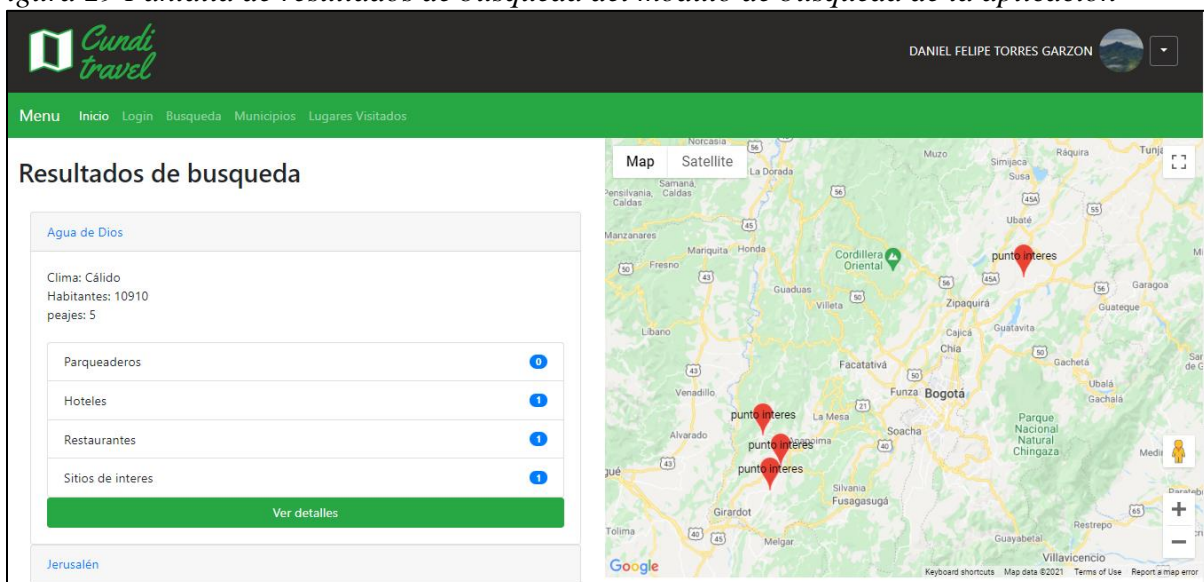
igura 29 Pantalla de resultados de búsqueda del módulo de búsqueda de la aplicación.

Cundi travel

DANIEL FELIPE TORRES GARZON

Menu Inicio Login Busqueda Municipios Lugares Visitados

Resultados de busqueda

Agua de Dios

Clima: Cálido
Habitantes: 10910
peajes: 5

| | |
|---|---|
| Parqueaderos | 0 |
| Hoteles | 1 |
| Restaurantes | 1 |
| Sitios de interes | 1 |

Ver detalles

Jerusalén

Map Satellite

Norcasia La Dorada Samaná Pensilvania Caldas Manzanares Mariquita Honda Fresno Guaduas Villeta Cordillera Oriental Muzo Simijaca Susa Ráquira Tunja Ubaté Zipaquirá Cajicá Guatavita Chía Gachetá Ubalá Gachalá Garagoa Guateque Líbano Venadillo Facatativá Funza Bogotá La Mesa Soacha Parque Nacional Natural Chingaza Alvarado Silvania Fusagasugá Girardot Melgar Tolima Restrepo Guayabetal Villavicencio Medina

punto interes
punto interes
punto interes
punto interes

Google Keyboard shortcuts Map data ©2021 Terms of Use Report a map error